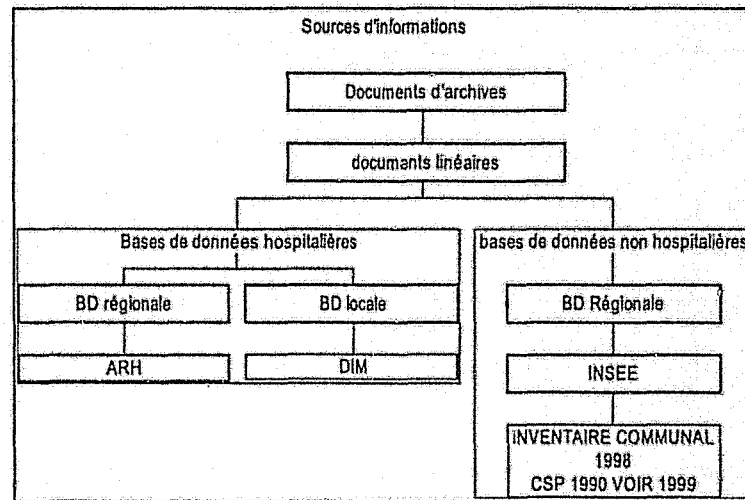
Sources d'informations

Documents d'archives

documants linéaires

Bases de données hospitalières

bases de données non hospitalières

BD régionale

BD locale

BD Régionale

ARH

DIM

INSEE

INVENTAIRE COMMUNAL 1998 CSP 1990 VOIR 1999